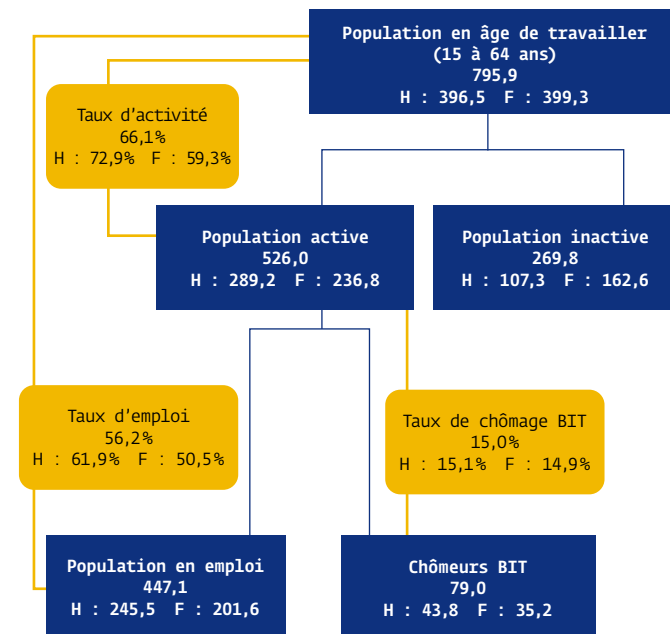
Population en âge de travailler
(15 à 64 ans)
795,9
H : 396,5 F : 399,3

Taux d'activité
66,1%
H : 72,9% F : 59,3%

Population active
526,0
H : 289,2 F : 236,8

Population inactive
269,8
H : 107,3 F : 162,6

Taux d'emploi
56,2%
H : 61,9% F : 50,5%

Taux de chômage BIT
15,0%
H : 15,1% F : 14,9%

Population en emploi
447,1
H : 245,5 F : 201,6

Chômeurs BIT
79,0
H : 43,8 F : 35,2